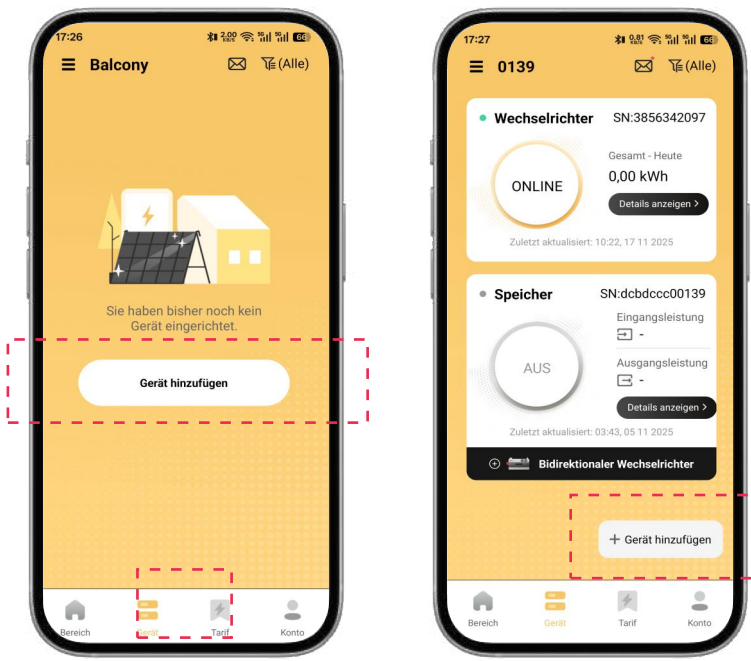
17:26

Balcony

(Alle)

Sie haben bisher noch kein Gerät eingerichtet.

Gerät hinzufügen

Bereich

Gerät

Tarif

Konto

17:27

0139

(Alle)

Wechselrichter

SN:3856342097

ONLINE

Gesamt - Heute

0,00 kWh

Details anzeigen >

Zuletzt aktualisiert: 10:22, 17 11 2025

Speicher

SN:dcbdccc00139

Eingangsleistung

-

AUS

Ausgangsleistung

-

Details anzeigen >

Zuletzt aktualisiert: 03:43, 05 11 2025

Bidirektionaler Wechselrichter

+ Gerät hinzufügen

Bereich

Gerät

Tarif

Konto